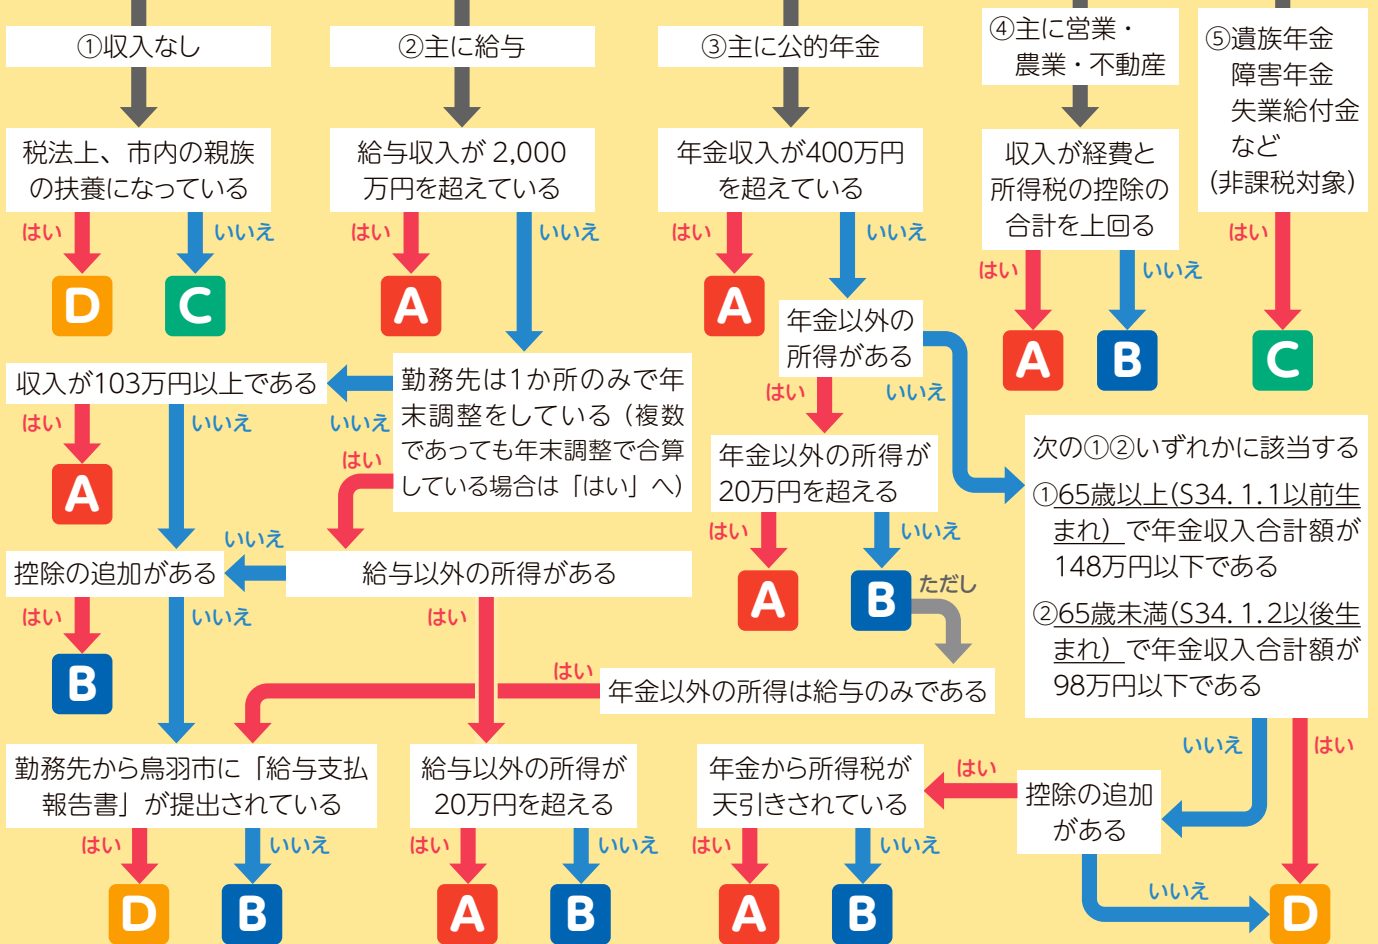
①収入なし

②主に給与

③主に公的年金

④主に営業・農業・不動産

⑤遺族年金 障害年金 失業給付金 など (非課税対象)

税法上、市内の親族の扶養になっている

はい

いいえ

D

C

給与収入が 2,000 万円を超えている

はい

いいえ

A

年金収入が400万円を超えている

はい

いいえ

A

収入が経費と所得税の控除の合計を上回る

はい

いいえ

A

B

はい

C

年金以外の所得がある

はい

いいえ

収入が103万円以上である

はい

いいえ

A

勤務先は1か所のみで年末調整をしている（複数であっても年末調整で合算している場合は「はい」へ）

いいえ

はい

年金以外の所得が20万円を超える

はい

いいえ

A

B

ただし

次の①②いずれかに該当する

①65歳以上(S34. 1. 1以前生まれ) で年金収入合計額が148万円以下である

②65歳未満(S34. 1. 2以後生まれ) で年金収入合計額が98万円以下である

控除の追加がある

いいえ

給与以外の所得がある

はい

いいえ

B

はい

年金以外の所得は給与のみである

勤務先から鳥羽市に「給与支払報告書」が提出されている

はい

いいえ

D

B

給与以外の所得が20万円を超える

はい

いいえ

A

B

年金から所得税が天引きされている

はい

いいえ

A

B

はい

控除の追加がある

いいえ

はい

いいえ

D